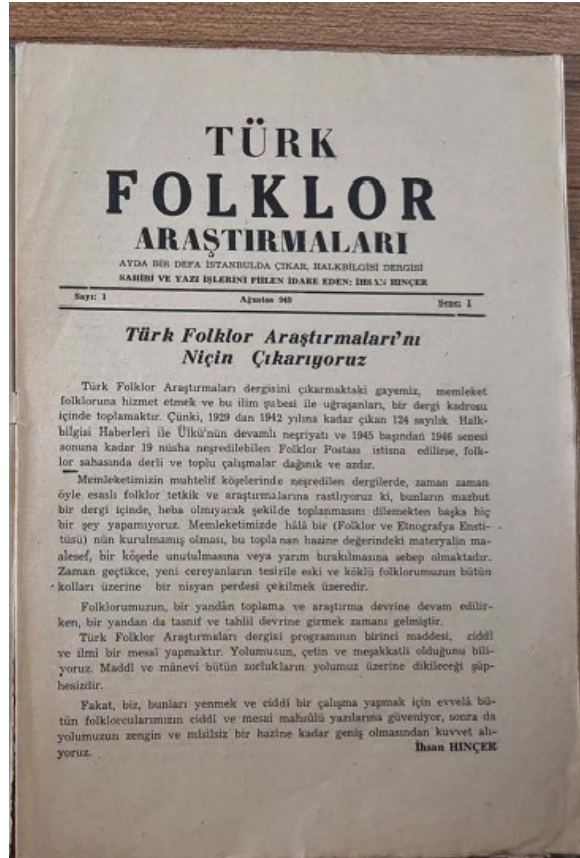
TÜRK
FOLKLOR
ARAŞTIRMALARI

AYDA BİR DEFA İSTANBULDA ÇIKAR, HALKBİLGİSİ DERGİSİ
SAHİBİ VE YAZI İŞLERİNİ FİİLEN İDARE EDEN: İHSAN HINÇER

Sayı: 1 Ağustos 949 Sene: 1

Türk Folklor Araştırmaları'nı Niçin Çıkarıyoruz

Türk Folklor Araştırmaları dergisini çıkarmaktaki gayemiz, memleket folkloruna hizmet etmek ve bu ilim şubesi ile uğraşanları, bir dergi kadrosu içinde toplamaktır. Çünki, 1929 dan 1942 yılına kadar çıkan 124 sayılık Halkbilgisi Haberleri ile Ülkü'nün devamlı neşriyatı ve 1945 başından 1946 senesi sonuna kadar 19 nüsha neşredilebilen Folklor Postası istisna edilirse, folklor sahasında derli ve toplu çalışmalar dağınık ve azdır.

Memleketimizin muhtelif köşelerinde neşredilen dergilerde, zaman zaman öyle esaslı folklor tetkik ve araştırmalarına rastlıyoruz ki, bunların mazbut bir dergi içinde, heba olmıyacak şekilde toplanmasını dilemekten başka hiç bir şey yapamıyoruz. Memleketimizde hâlâ bir (Folklor ve Etnografya Enstitüsü) nün kurulmamış olması, bu topla nan hazine değerindeki materyalin maalesef, bir köşede unutulmasına veya yarım bırakılmasına sebep olmaktadır. Zaman geçtikçe, yeni cereyanların tesirile eski ve köklü folklorumuzun bütün kolları üzerine bir nisyan perdesi çekilmek üzeredir.

Folklorumuzun, bir yandan toplama ve araştırma devrine devam edilirken, bir yandan da tasnif ve tahlil devrine girmek zamanı gelmiştir.

Türk Folklor Araştırmaları dergisi programının birinci maddesi, ciddî ve ilmî bir mesai yapmaktır. Yolumuzun, çetin ve meşakkatli olduğunu biliyoruz. Maddî ve mânevi bütün zorlukların yolumuz üzerine dikileceği şüphesizdir.

Fakat, biz, bunları yenmek ve ciddi bir çalışma yapmak için evvelâ bütün folklorcularımızın ciddi ve mesai mahsûlü yazılarına güveniyor, sonra da yolumuzun zengin ve misilsiz bir hazine kadar geniş olmasından kuvvet alıyoruz.

İhsan HINÇER